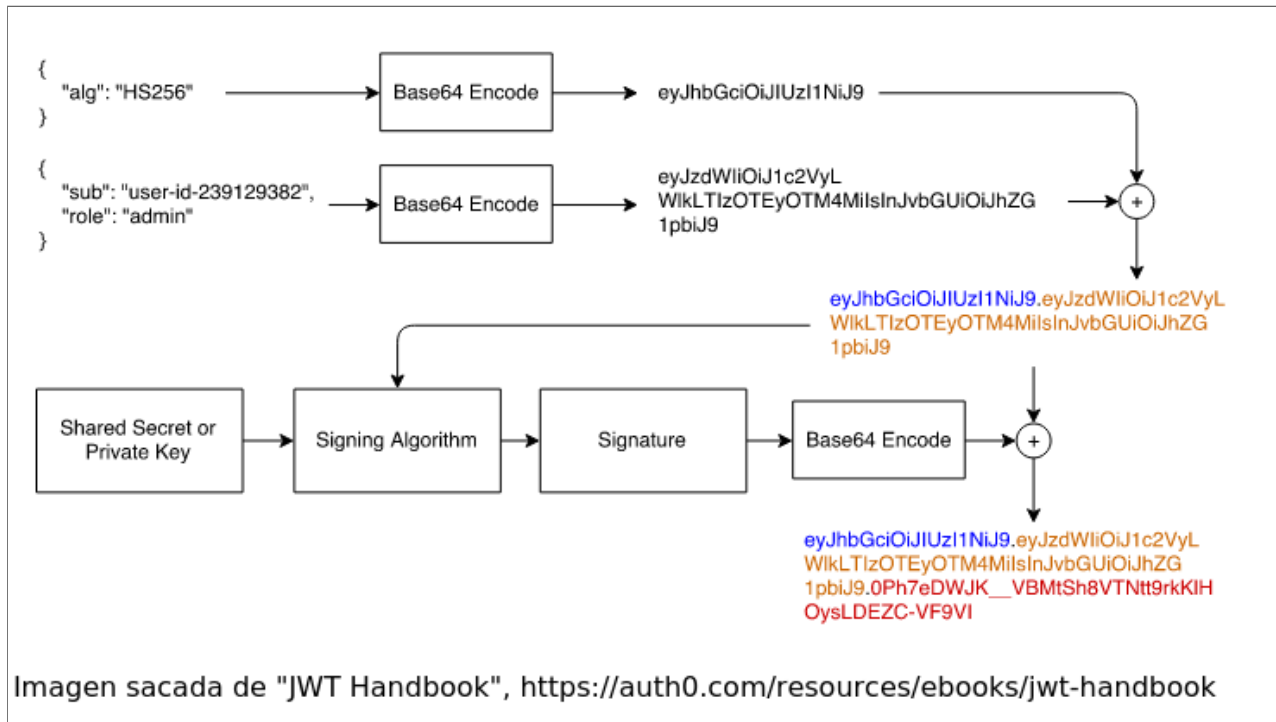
{
"alg": "HS256"
}

Base64 Encode

eyJhbGciOiJIUzI1NiJ9

{
"sub": "user-id-239129382",
"role": "admin"
}

Base64 Encode

eyJzdWIiOiJ1c2VyLWlkLTIzOTEyOTM4MiIsInJvbGUiOiJhZG1pbiJ9

+

eyJhbGciOiJIUzI1NiJ9.eyJzdWIiOiJ1c2VyLWlkLTIzOTEyOTM4MiIsInJvbGUiOiJhZG1pbiJ9

Shared Secret or Private Key

Signing Algorithm

Signature

Base64 Encode

+

eyJhbGciOiJIUzI1NiJ9.eyJzdWIiOiJ1c2VyLWlkLTIzOTEyOTM4MiIsInJvbGUiOiJhZG1pbiJ9.0Ph7eDWJK__VBMtSh8VTNtt9rkKlHOysLDEZC-VF9VI

Imagen sacada de "JWT Handbook", https://auth0.com/resources/ebooks/jwt-handbook